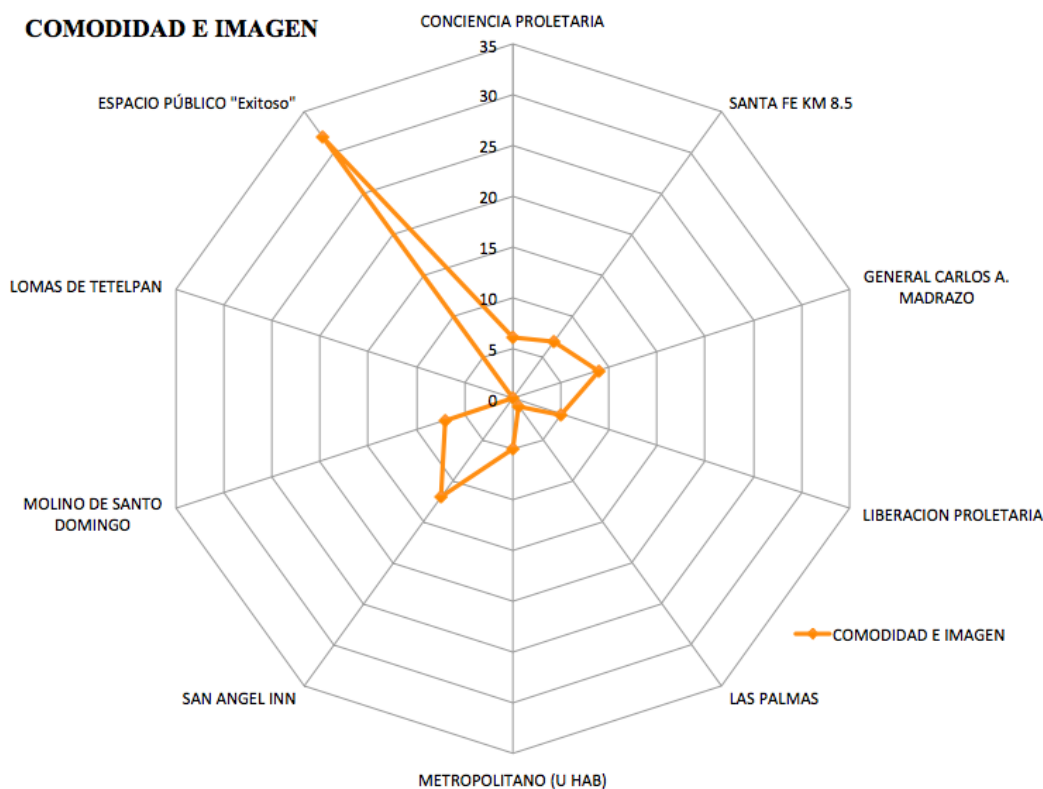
COMODIDAD E IMAGEN

CONCIENCIA PROLETARIA

SANTA FE KM 8.5

GENERAL CARLOS A. MADRAZO

LIBERACION PROLETARIA

LAS PALMAS

METROPOLITANO (U HAB)

SAN ANGEL INN

MOLINO DE SANTO DOMINGO

LOMAS DE TETELPAN

ESPACIO PÚBLICO "Exitoso"

35
30
25
20
15
10
5
0

COMODIDAD E IMAGEN